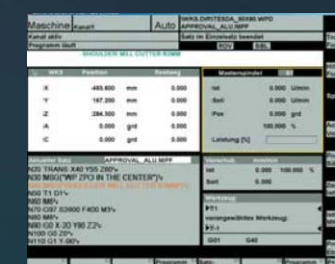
Maschine Kanal1 Auto WKS.DIR\TESDA_60X80.WPD APPROVAL_ALU.MPF

Kanal aktiv Satz im Einzelsatz beendet

Programm läuft ROV SBL

SHOULDER MILL CUTTER 80MM

| WKS | Position | | Restweg |
|---|---|---|---|
| X | -485.600 | mm | 0.000 |
| Y | 167.200 | mm | 0.000 |
| Z | 284.300 | mm | 0.000 |
| A | 0.000 | grd | 0.000 |
| C | 0.000 | grd | 0.000 |

Masterspindel

| Ist | 0.000 | U/min |
|---|---|---|
| Soll | 0.000 | U/min |
| Pos | 0.000 | grd |
| | 100.000 | % |

Leistung [%]

Aktueller Satz APPROVAL_ALU.MPF

N20 TRANS X40 Y55 Z80
N30 MSG("WP ZPO IN THE CENTER")
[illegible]
N50 T1 D1
N60 M6
N70 C97 S3000 F400 M3
N80 M8
N90 G0 X-20 Y80 Z2
N100 G0 Z0
N110 G1 Y-80

Vorschub mm/min

| Ist | 0.000 | 100.000 % |
|---|---|---|
| Soll | 0.000 | |

Werkzeug
T1
vorangewähltes Werkzeug
T1

G01 G40